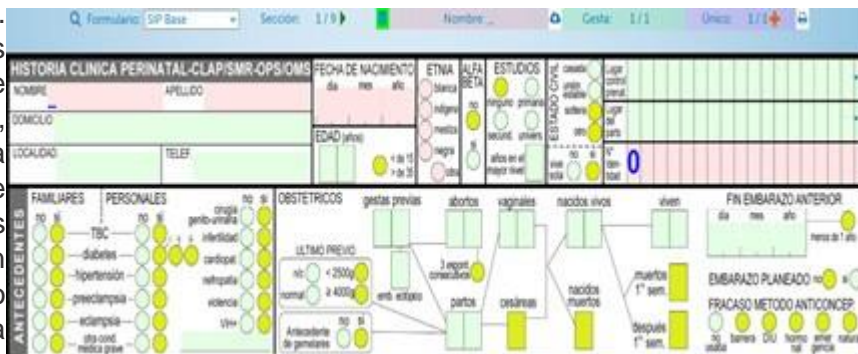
Q Formulario: SIP Base
Sección: 1/9
Nombre: _
Gesta: 1/1
Único: 1/1

HISTORIA CLINICA PERINATAL-CLAP/SMR-OPS/OMS
NOMBRE
APELLIDO
DOMICILIO
LOCALIDAD
TELEF
FECHA DE NACIMIENTO
dia mes año
EDAD (años)
< de 15
> de 35
ETNIA
blanca
indígena
mestiza
negra
otra
ALFA BETA
no
si
ESTUDIOS
ninguno
primaria
secund.
univers.
años en el mayor nivel
ESTADO CIVIL
casada
unión estable
soltera
otro
vive sola
no si
Lugar control prenat.
Lugar del parto
N° Identidad
0

ANTECEDENTES
FAMILIARES
PERSONALES
no si
TBC
diabetes
hipertensión
preeclampsia
eclampsia
otra cond. médica grave
cirugía genito-urinaria
infertilidad
cardiopat.
nefropatía
violencia
VIH+
I
II
OBSTETRICOS
gestas previas
abortos
vaginales
nacidos vivos
viven
ULTIMO PREVIO
n/c
< 2500g
normal
≥ 4000g
emb. ectópico
3 espont. consecutivos
partos
cesáreas
nacidos muertos
muertos 1° sem.
después 1° sem.
Antecedente de gemelares
no si
FIN EMBARAZO ANTERIOR
dia mes año
menos de 1 año
EMBARAZO PLANEADO no si
FRACASO METODO ANTICONCEP
no usaba
barrera
DIU
hormo nal
emer gencia
natural